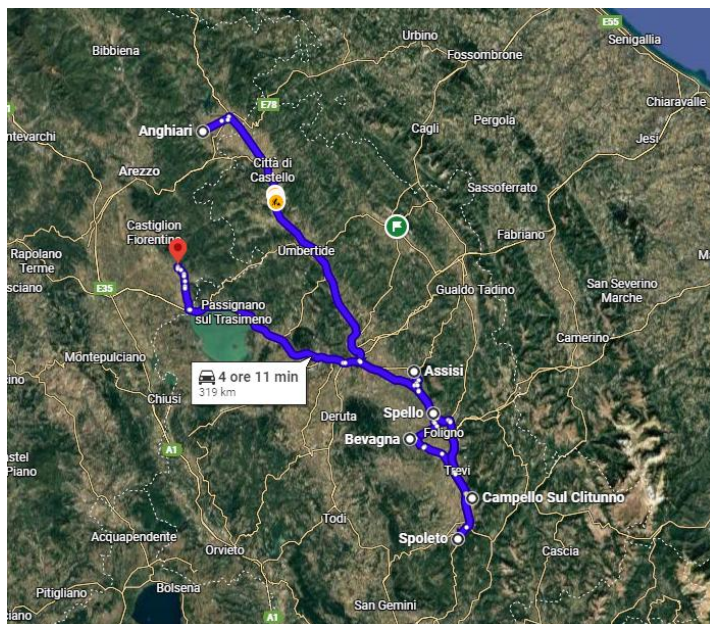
E55
Urbino
Senigallia
Bibbiena
Fossombrone
Chiaravalle
E78
ntevarchi
Anghiari
Pergola
Jesi
Cagli
Città di Castello
Arezzo
Sassoferrato
Castiglion Fiorentino
Fabriano
Umbertide
Rapolano Terme
Ma
sciano
E35
Gualdo Tadino
San Severino Marche
Passignano sul Trasimeno
Camerino
Montepulciano
Assisi
ino
4 ore 11 min
319 km
Chiusi
Spello
Deruta
Foligno
Bevagna
A1
astel Piano
Trevi
Campello Sul Clitunno
Todi
Spoleto
Acquapendente
Orvieto
Cascia
Bolsena
Pitigliano
San Gemini
A1